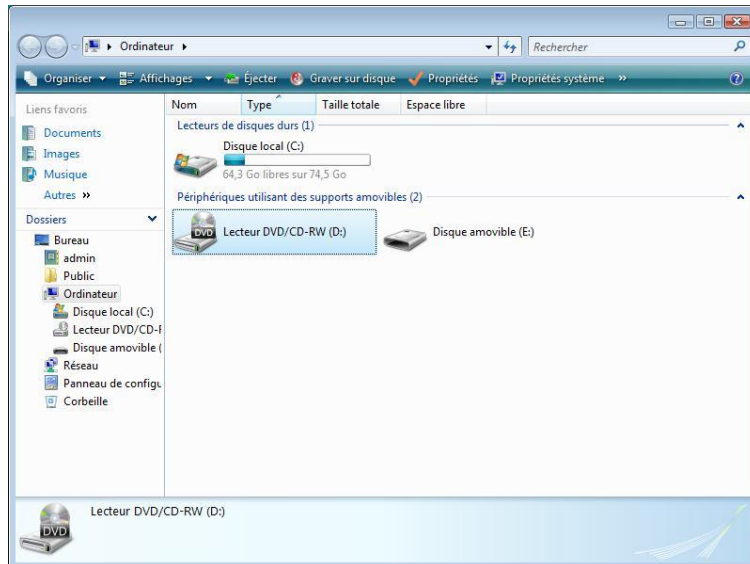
▸ Ordinateur ▸

Rechercher

Organiser ▾ Affichages ▾ Éjecter Graver sur disque Propriétés Propriétés système »

Liens favoris

Documents

Images

Musique

Autres »

Dossiers

Bureau

admin

Public

Ordinateur

Disque local (C:)

Lecteur DVD/CD-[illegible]

Disque amovible ([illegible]

Réseau

Panneau de configu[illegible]

Corbeille

Nom Type Taille totale Espace libre

Lecteurs de disques durs (1)

Disque local (C:)

64,3 Go libres sur 74,5 Go

Périphériques utilisant des supports amovibles (2)

DVD

Lecteur DVD/CD-RW (D:)

Disque amovible (E:)

DVD

Lecteur DVD/CD-RW (D:)